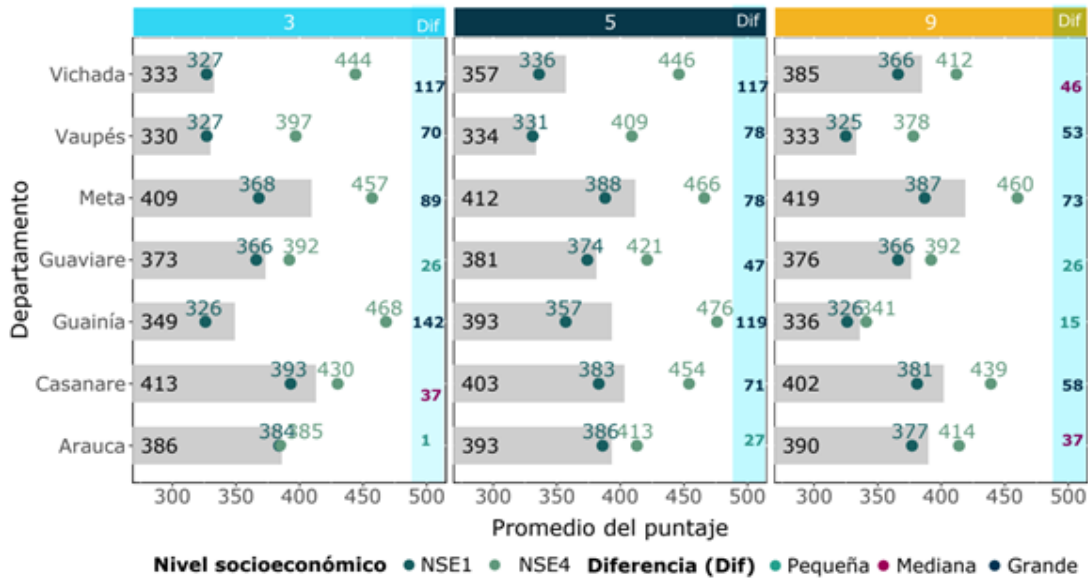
| Departamento | 3 | | | Dif | 5 | | | Dif | 9 | | | Dif |
|---|---|---|---|---|---|---|---|---|---|---|---|---|
| Vichada | 333 | 327 | 444 | 117 | 357 | 336 | 446 | 117 | 385 | 366 | 412 | 46 |
| Vaupés | 330 | 327 | 397 | 70 | 334 | 331 | 409 | 78 | 333 | 325 | 378 | 53 |
| Meta | 409 | 368 | 457 | 89 | 412 | 388 | 466 | 78 | 419 | 387 | 460 | 73 |
| Guaviare | 373 | 366 | 392 | 26 | 381 | 374 | 421 | 47 | 376 | 366 | 392 | 26 |
| Guainía | 349 | 326 | 468 | 142 | 393 | 357 | 476 | 119 | 336 | 326 | 341 | 15 |
| Casanare | 413 | 393 | 430 | 37 | 403 | 383 | 454 | 71 | 402 | 381 | 439 | 58 |
| Arauca | 386 | 384 | 385 | 1 | 393 | 386 | 413 | 27 | 390 | 377 | 414 | 37 |

300 350 400 450 500
300 350 400 450 500
300 350 400 450 500

Promedio del puntaje

Nivel socioeconómico NSE1 NSE4 Diferencia (Dif) Pequeña Mediana Grande